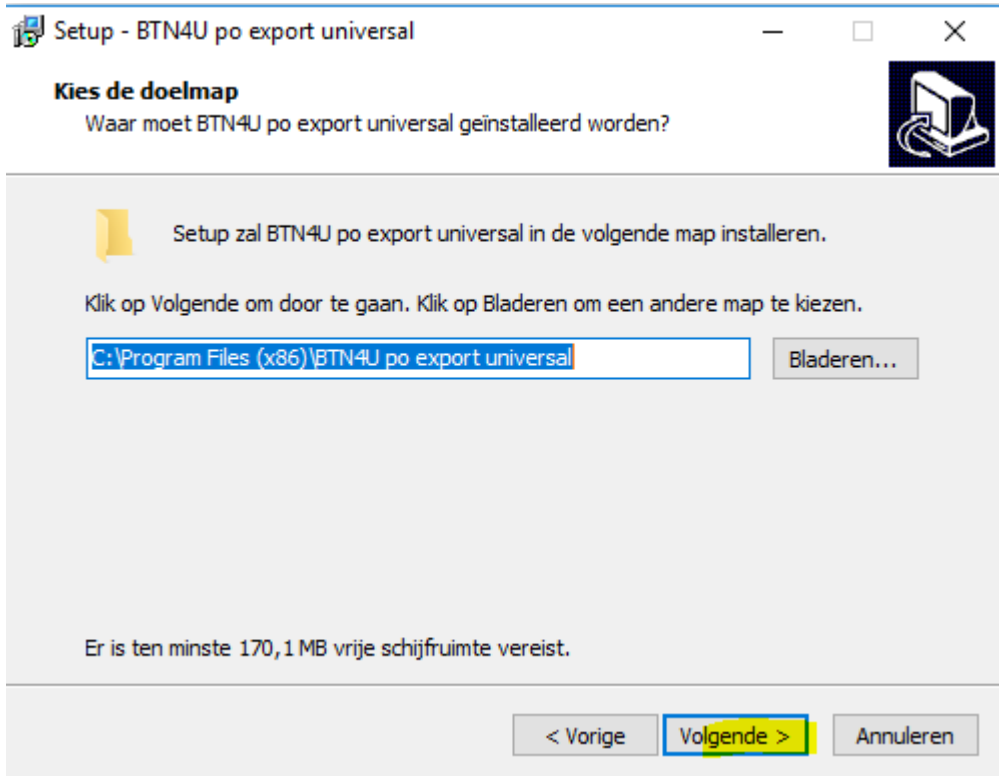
Setup - BTN4U po export universal

Kies de doelmap
Waar moet BTN4U po export universal geïnstalleerd worden?

Setup zal BTN4U po export universal in de volgende map installeren.

Klik op Volgende om door te gaan. Klik op Bladeren om een andere map te kiezen.

C:\Program Files (x86)\BTN4U po export universal

Bladeren...

Er is ten minste 170,1 MB vrije schijfruimte vereist.

< Vorige

Volgende >

Annuleren